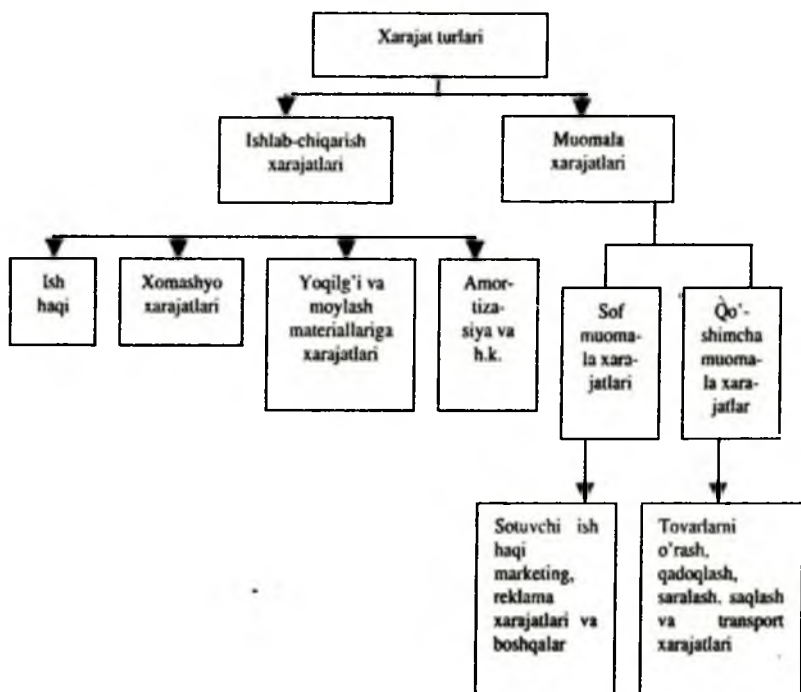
Xarajat turlari

Ishlab-chiqarish xarajatlari

Muomala xarajatlari

Ish haqi

Xomashyo xarajatlari

Yoqilg'i va moylash materiallariga xarajatlari

Amortizasiya va h.k.

Sof muomala xarajatlari

Qo'shimcha muomala xarajatlar

Sotuvchi ish haqi marketing, reklama xarajatlari va boshqalar

Tovarlarni o'rash, qadoqlash, saralash, saqlash va transport xarajatlari